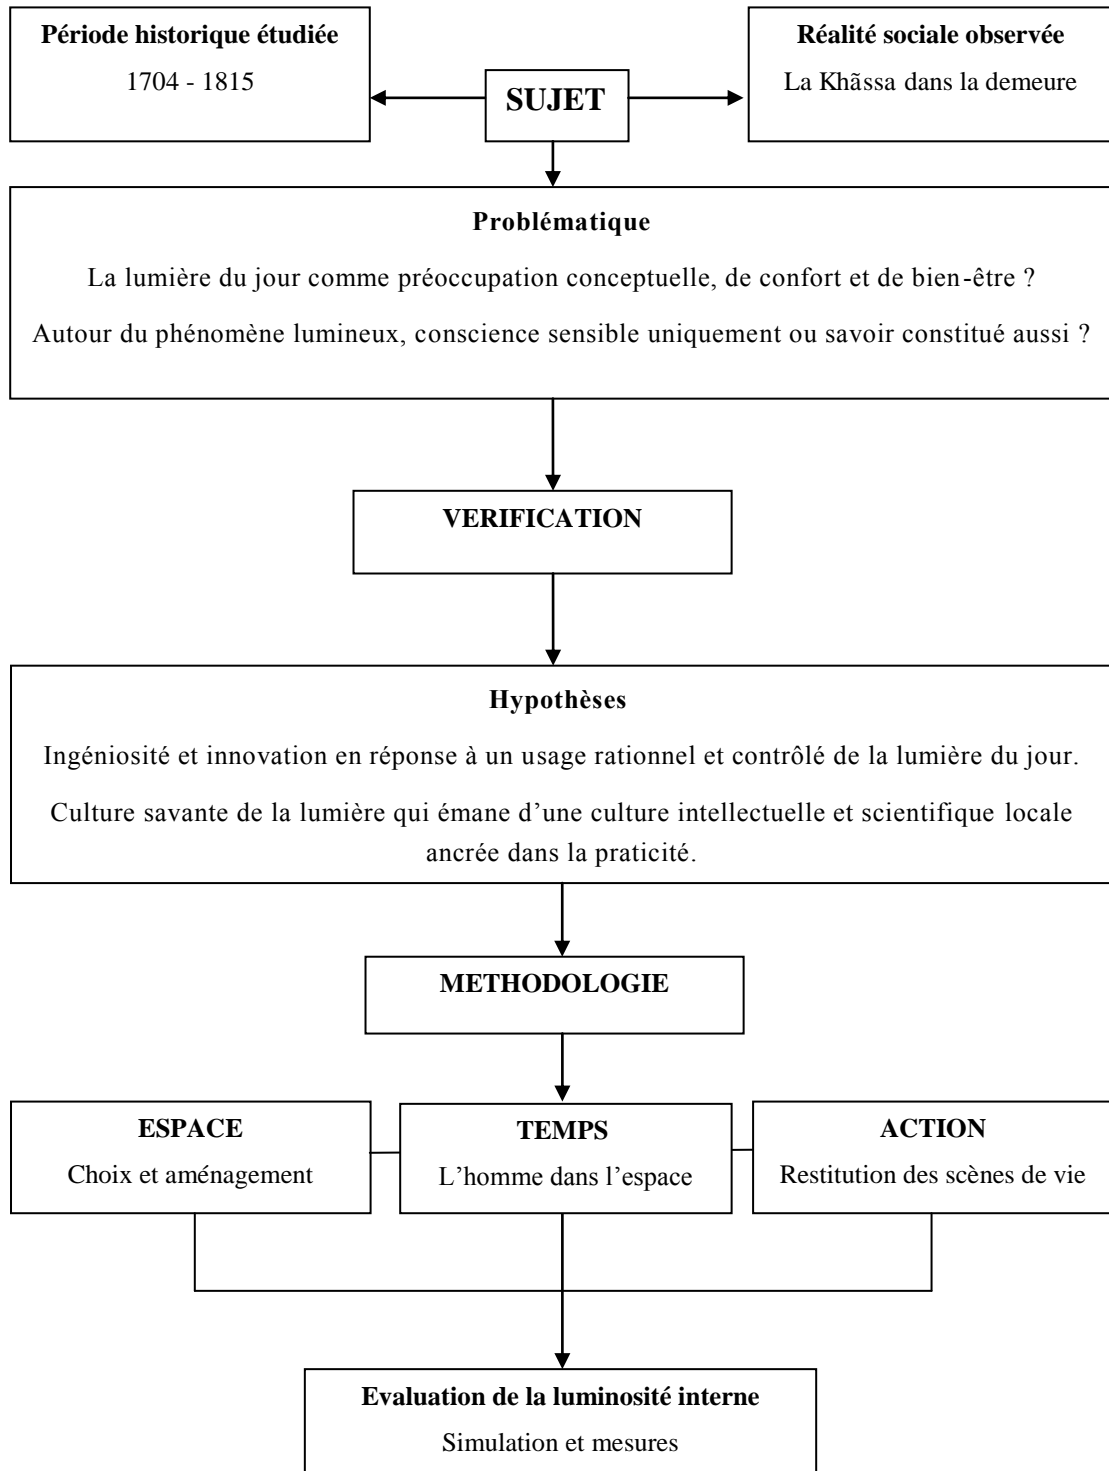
**Période historique étudiée**
1704 - 1815

**SUJET**

**Réalité sociale observée**
La Khãssa dans la demeure

**Problématique**

La lumière du jour comme préoccupation conceptuelle, de confort et de bien-être ?

Autour du phénomène lumineux, conscience sensible uniquement ou savoir constitué aussi ?

**VERIFICATION**

**Hypothèses**

Ingéniosité et innovation en réponse à un usage rationnel et contrôlé de la lumière du jour.

Culture savante de la lumière qui émane d'une culture intellectuelle et scientifique locale ancrée dans la praticité.

**METHODOLOGIE**

**ESPACE**
Choix et aménagement

**TEMPS**
L'homme dans l'espace

**ACTION**
Restitution des scènes de vie

**Evaluation de la luminosité interne**
Simulation et mesures